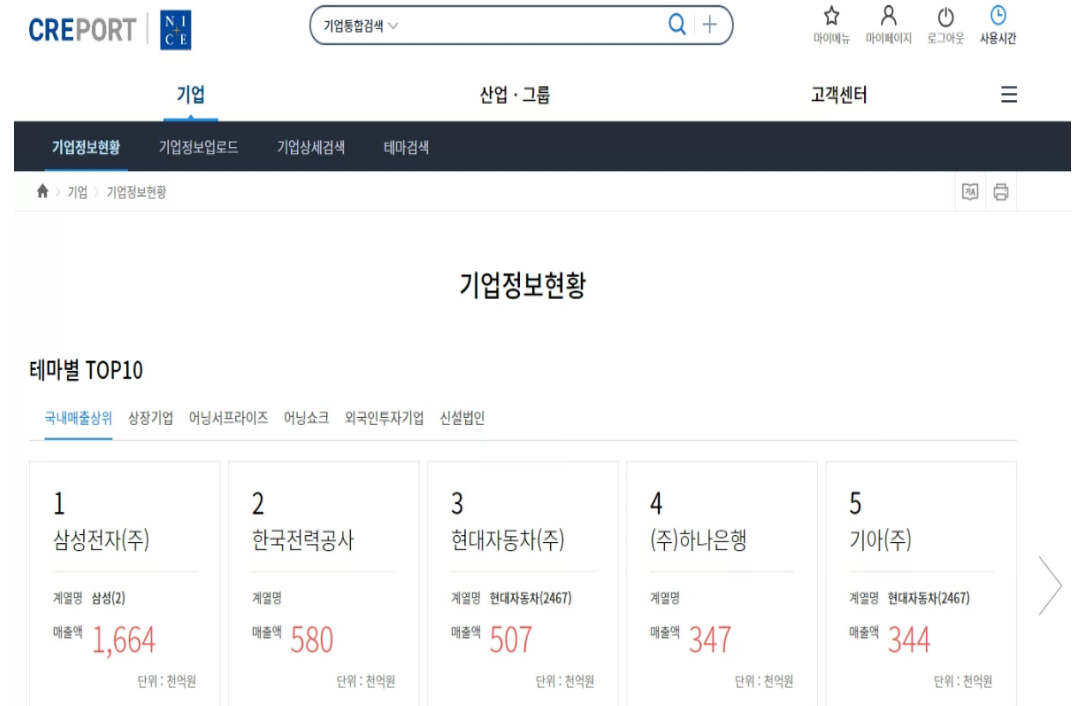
CREPORT NICE

기업통합검색

마이메뉴 마이페이지 로그아웃 사용시간

기업 산업 · 그룹 고객센터

기업정보현황 기업정보업로드 기업상세검색 테마검색

기업 > 기업정보현황

기업정보현황

테마별 TOP10

국내매출상위 상장기업 어닝서프라이즈 어닝쇼크 외국인투자기업 신설법인

1
삼성전자(주)
계열명 삼성(2)
매출액 1,664
단위 : 천억원

2
한국전력공사
계열명
매출액 580
단위 : 천억원

3
현대자동차(주)
계열명 현대자동차(2467)
매출액 507
단위 : 천억원

4
(주)하나은행
계열명
매출액 347
단위 : 천억원

5
기아(주)
계열명 현대자동차(2467)
매출액 344
단위 : 천억원